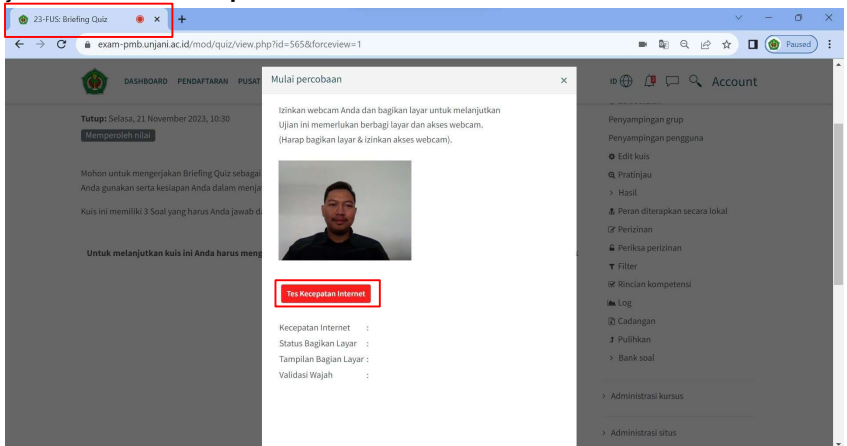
23-FUS: Briefing Quiz

exam-pmb.unjani.ac.id/mod/quiz/view.php?id=565&forceview=1

Paused

DASHBOARD PENDAFTARAN PUSAT

ID Account

Tutup: Selasa, 21 November 2023, 10:30

Memperoleh nilai

Mohon untuk mengerjakan Briefing Quiz sebagai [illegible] Anda gunakan serta kesiapan Anda dalam menja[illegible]

Kuis ini memiliki 3 Soal yang harus Anda jawab d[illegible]

Untuk melanjutkan kuis ini Anda harus meng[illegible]

Mulai percobaan

Izinkan webcam Anda dan bagikan layar untuk melanjutkan Ujian ini memerlukan berbagi layar dan akses webcam. (Harap bagikan layar & izinkan akses webcam).

Tes Kecepatan Internet

Kecepatan Internet :
Status Bagikan Layar :
Tampilan Bagian Layar :
Validasi Wajah :

Penyampingan grup
Penyampingan pengguna
Edit kuis
Pratinjau
> Hasil
Peran diterapkan secara lokal
Perizinan
Periksa perizinan
Filter
Rincian kompetensi
Log
Cadangan
Pulihkan
> Bank soal

> Administrasi kursus

> Administrasi situs